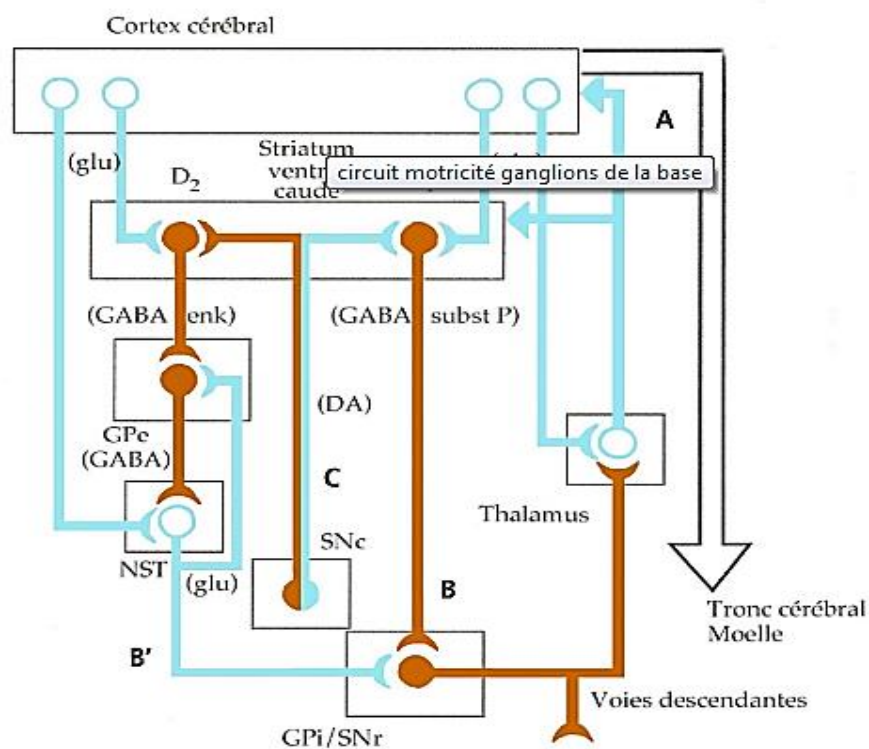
Cortex cérébral

A

(glu)

Striatum

ventr

caude

circuit motricité ganglions de la base

$D_2$

(GABA enk)

(GABA subst P)

(DA)

GPe

(GABA)

C

Thalamus

NST

(glu)

SNc

B

Tronc cérébral

Moelle

B'

Voies descendantes

GPi/SNr